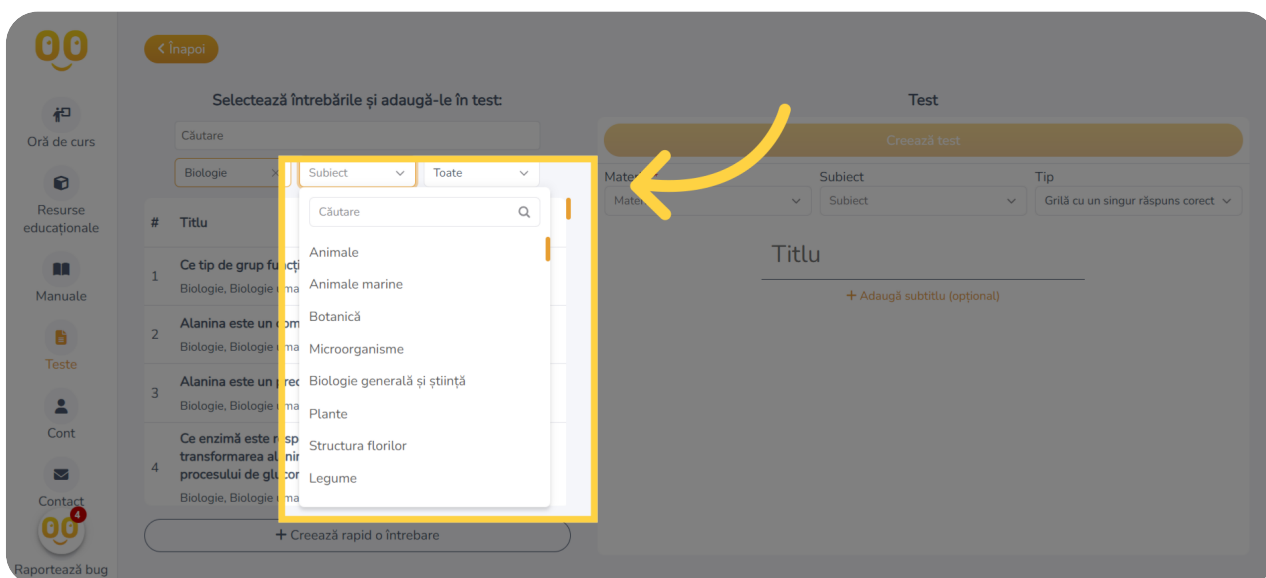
Înapoi

Oră de curs
Resurse educaționale
Manuale
Teste
Cont
Contact
4
Raportează bug

Selectează întrebările și adaugă-le în test:

Căutare

Biologie ×
Subiect
Toate

| # | Titlu |
|---|---|
| 1 | Ce tip de grup func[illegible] Biologie, Biologie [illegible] |
| 2 | Alanina este un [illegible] Biologie, Biologie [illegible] |
| 3 | Alanina este un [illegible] Biologie, Biologie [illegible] |
| 4 | Ce enzimă este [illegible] transformarea a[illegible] procesului de gl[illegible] Biologie, Biologie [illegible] |

Căutare
Animale
Animale marine
Botanică
Microorganisme
Biologie generală și știință
Plante
Structura florilor
Legume

+ Creează rapid o întrebare

Test
Creează test
Mate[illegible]
Mate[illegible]
Subiect
Subiect
Tip
Grilă cu un singur răspuns corect

Titlu
+ Adaugă subtitlu (opțional)